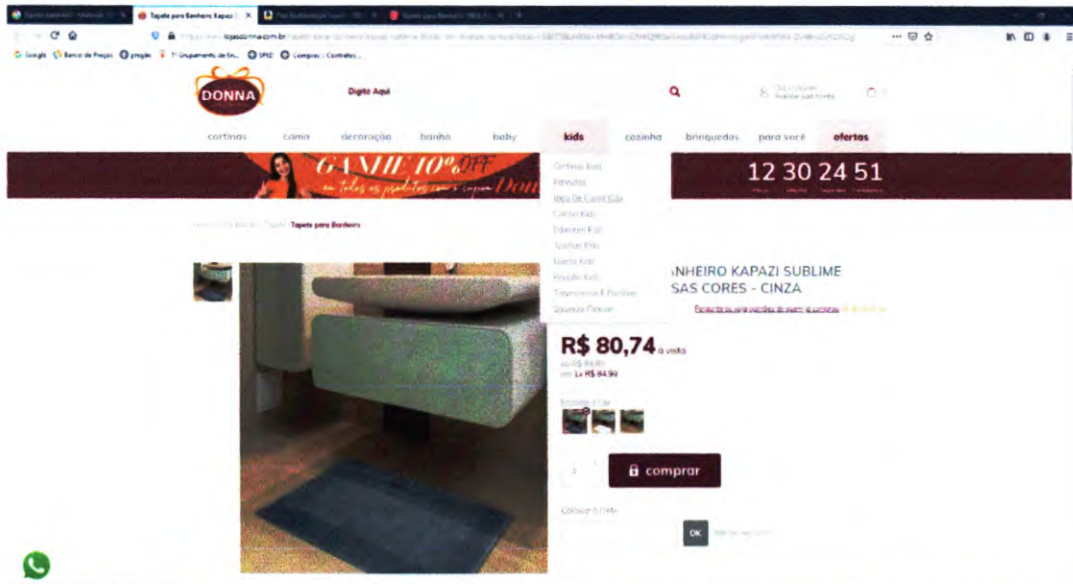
Tapete para Banheiro Kapazi

lojasdonna.com.br

Google Banco de Preços 1º Grupamento de En... SPED Compras - Contratos

DONNA

Digite Aqui

cortinas cama decoração banho baby kids cozinha brinquedos para você ofertas

GANHE 10% OFF em todos os produtos com o cupom DON

12 30 24 51

Cortinas Kids
Edredons
Jogo De Cama Kids
Colcha Kids
Edredom Kids
Toalhas Kids
Manta Kids
Roupão Kids
Travesseiros E Fronhas
Squeeze Plasutil

Tapete para Banheiro

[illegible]NHEIRO KAPAZI SUBLIME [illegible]SAS CORES - CINZA

R$ 80,74 à vista

1x R$ 84,99

comprar

OK